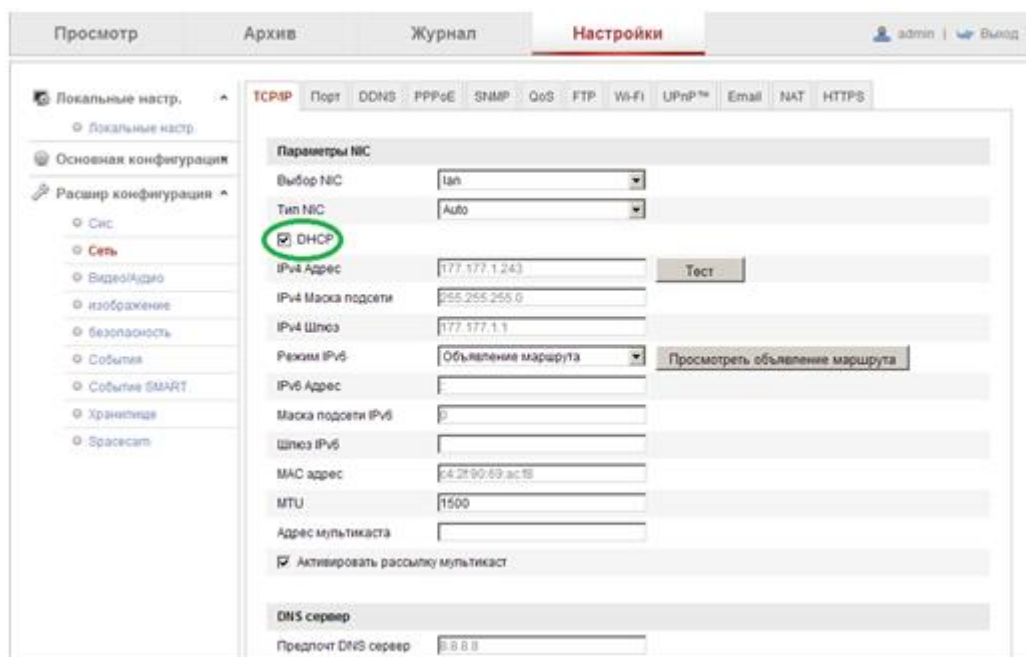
Просмотр Архив Журнал Настройки admin | Выход

Локальные настр.
Локальные настр
Основная конфигурация
Расшир конфигурация
Сис
Сеть
Видео/Аудио
изображение
Безопасность
События
Событие SMART
Хранилище
Spacecam

TCP/IP Порт DDNS PPPoE SNMP QoS FTP Wi-Fi UPnP™ Email NAT HTTPS

Параметры NIC

| | | |
|---|---|---|
| Выбор NIC | lan | |
| Тип NIC | Auto | |
| DHCP | | |
| IPv4 Адрес | 177.177.1.243 | Тест |
| IPv4 Маска подсети | 255.255.255.0 | |
| IPv4 Шлюз | 177.177.1.1 | |
| Режим IPv6 | Объявление маршрута | Просмотреть объявление маршрута |
| IPv6 Адрес | | |
| Маска подсети IPv6 | 0 | |
| Шлюз IPv6 | | |
| MAC адрес | c4:2f:90:69:ac:f8 | |
| MTU | 1500 | |
| Адрес мультикаста | | |

Активировать рассылку мультикаст

DNS сервер

Предпочт DNS сервер 8.8.8.8